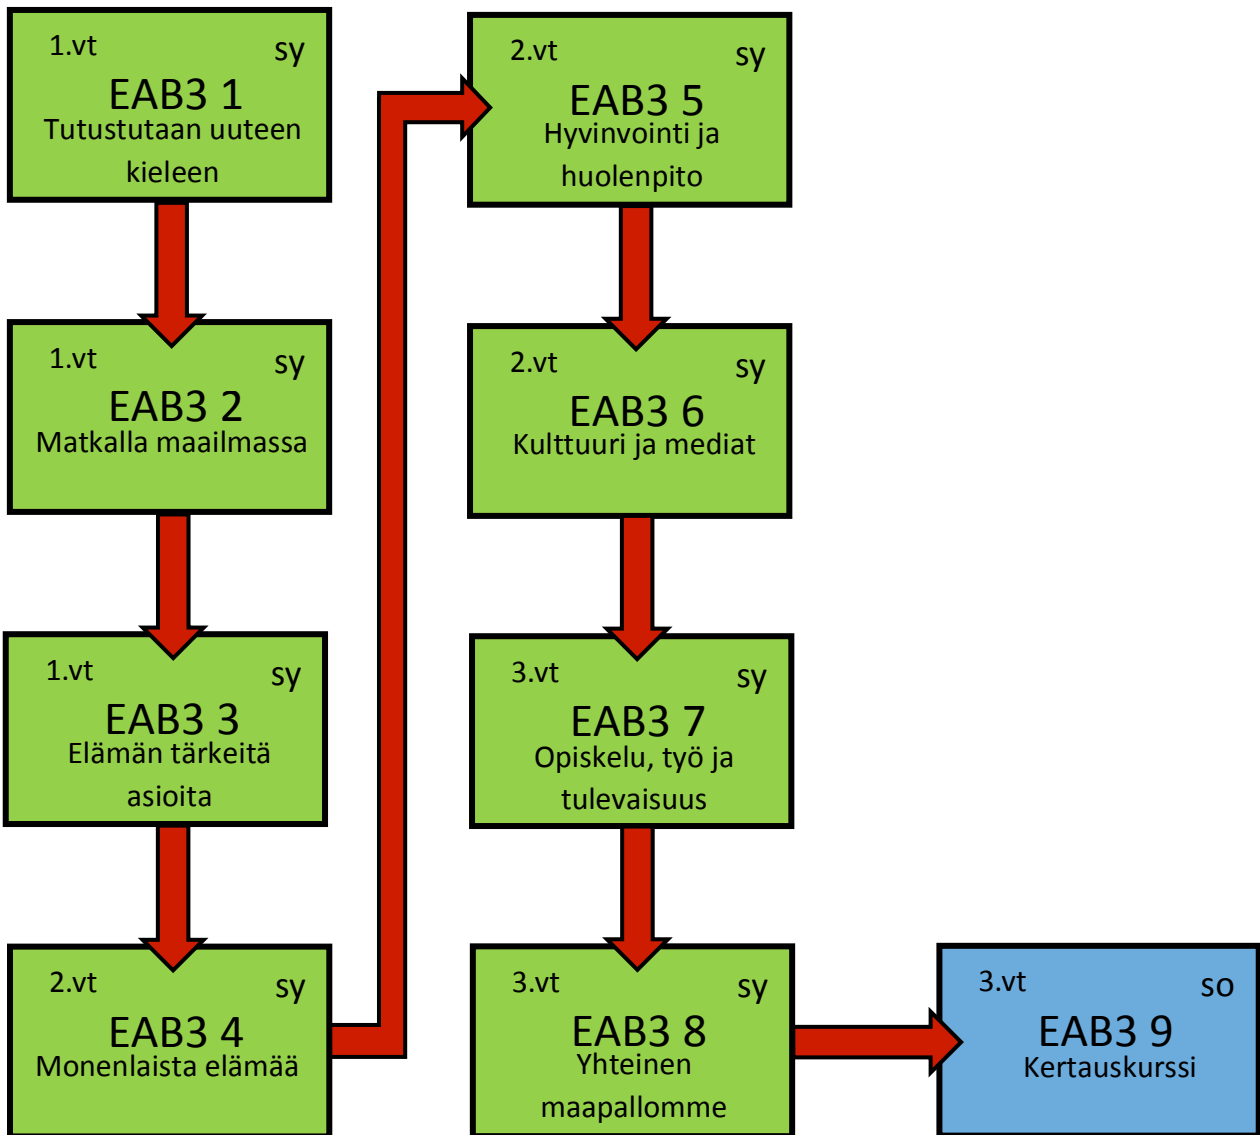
1.vt sy
EAB3 1
Tutustutaan uuteen kieleen

1.vt sy
EAB3 2
Matkalla maailmassa

1.vt sy
EAB3 3
Elämän tärkeitä asioita

2.vt sy
EAB3 4
Monenlaista elämää

2.vt sy
EAB3 5
Hyvinvointi ja huolenpito

2.vt sy
EAB3 6
Kulttuuri ja mediat

3.vt sy
EAB3 7
Opiskelu, työ ja tulevaisuus

3.vt sy
EAB3 8
Yhteinen maapallomme

3.vt so
EAB3 9
Kertauskurssi